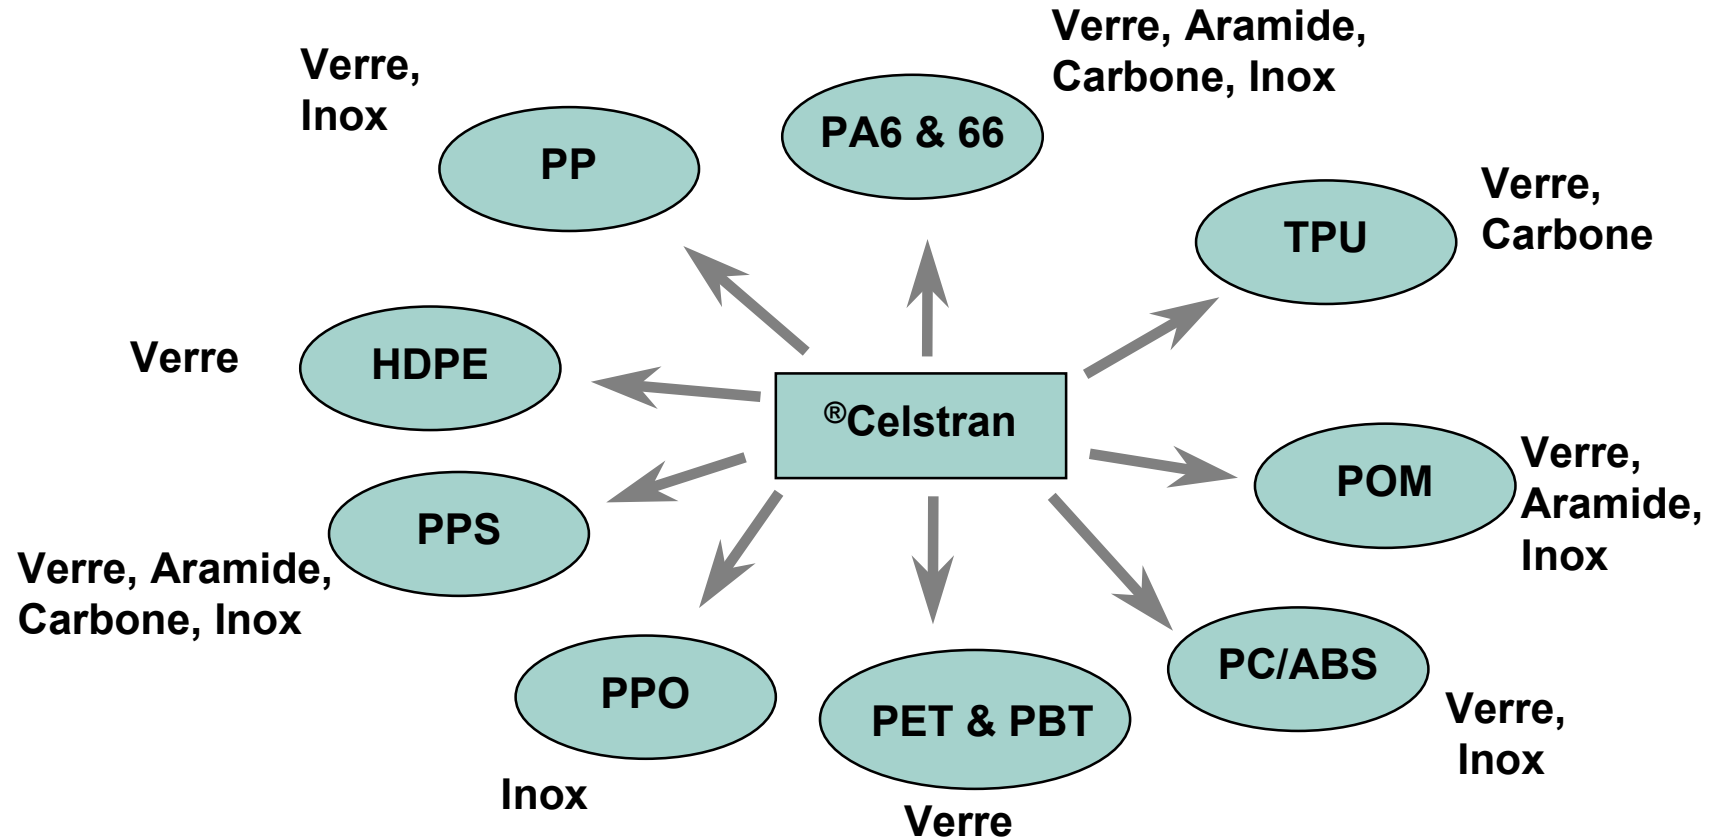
Verre, Aramide, Carbone, Inox

Verre, Inox

PA6 & 66

PP

TPU

Verre, Carbone

Verre

HDPE

®Celstran

POM

Verre, Aramide, Inox

PPS

Verre, Aramide, Carbone, Inox

PPO

PET & PBT

PC/ABS

Verre, Inox

Inox

Verre